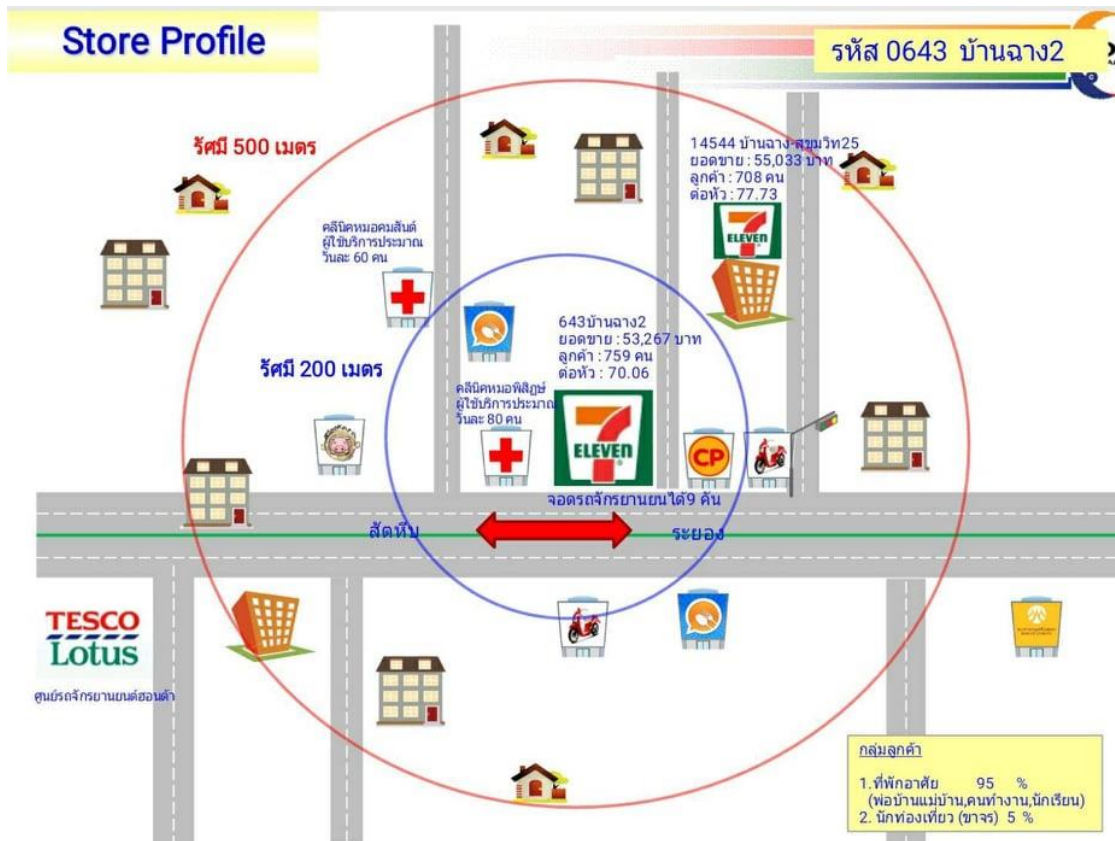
Store Profile

รหัส 0643 บ้านฉาง2

รัศมี 500 เมตร

14544 บ้านฉาง-สุขุมวิท25
ยอดขาย : 55,033 บาท
ลูกค้า : 708 คน
ต่อหัว : 77.73

ELEVEN

คลีนิคหมอคมสันต์
ผู้ใช้บริการประมาณ
วันละ 60 คน

643บ้านฉาง2
ยอดขาย : 53,267 บาท
ลูกค้า : 759 คน
ต่อหัว : 70.06

รัศมี 200 เมตร

คลีนิคหมอพิสิฏษ์
ผู้ใช้บริการประมาณ
วันละ 80 คน

ELEVEN

CP

จอดรถจักรยานยนได้9 คัน

สัตหีบ

ระยอง

TESCO
Lotus

ศูนย์รถจักรยานยนต์ฮอนด้า

กลุ่มลูกค้า

1.ที่พักอาศัย 95 %
(พ่อบ้านแม่บ้าน,คนทำงาน,นักเรียน)
2. นักท่องเที่ยว (ขาจร) 5 %